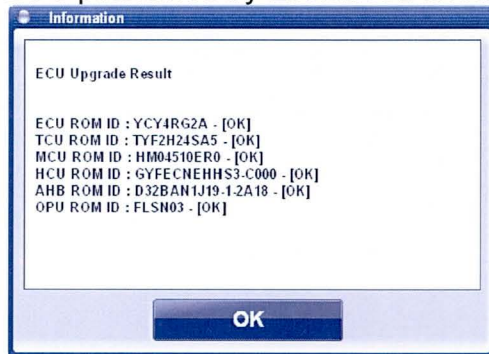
Information

ECU Upgrade Result

ECU ROM ID : YCY4RG2A - [OK]
TCU ROM ID : TYF2H24SA5 - [OK]
MCU ROM ID : HM04510ER0 - [OK]
HCU ROM ID : GYFECNEHHS3-C000 - [OK]
AHB ROM ID : D32BAN1J19-1-2A18 - [OK]
OPU ROM ID : FLSN03 - [OK]

OK